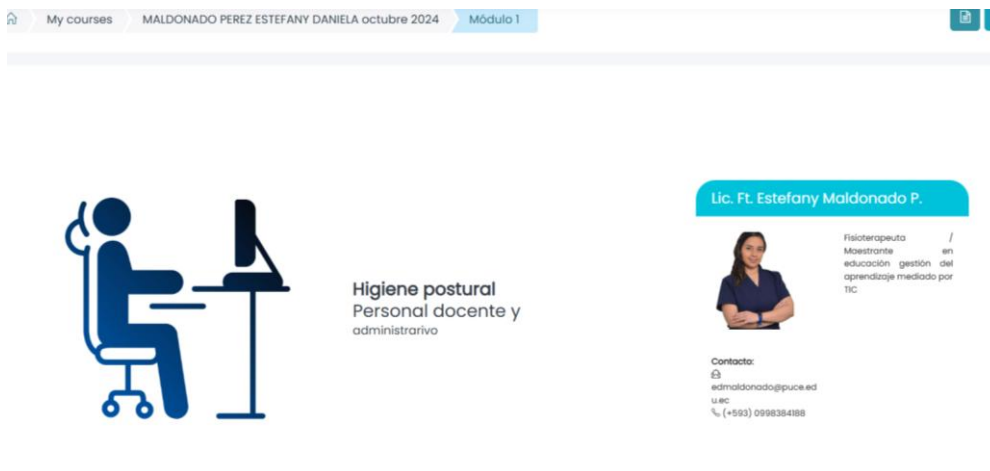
My courses  MALDONADO PEREZ ESTEFANY DANIELA octubre 2024  Módulo 1

Higiene postural
Personal docente y
administrarivo

Lic. Ft. Estefany Maldonado P.

Fisioterapeuta / Maestrante en educación gestión del aprendizaje mediado por TIC

Contacto:
edmaldonado@puce.edu.ec
(+593) 0998384188